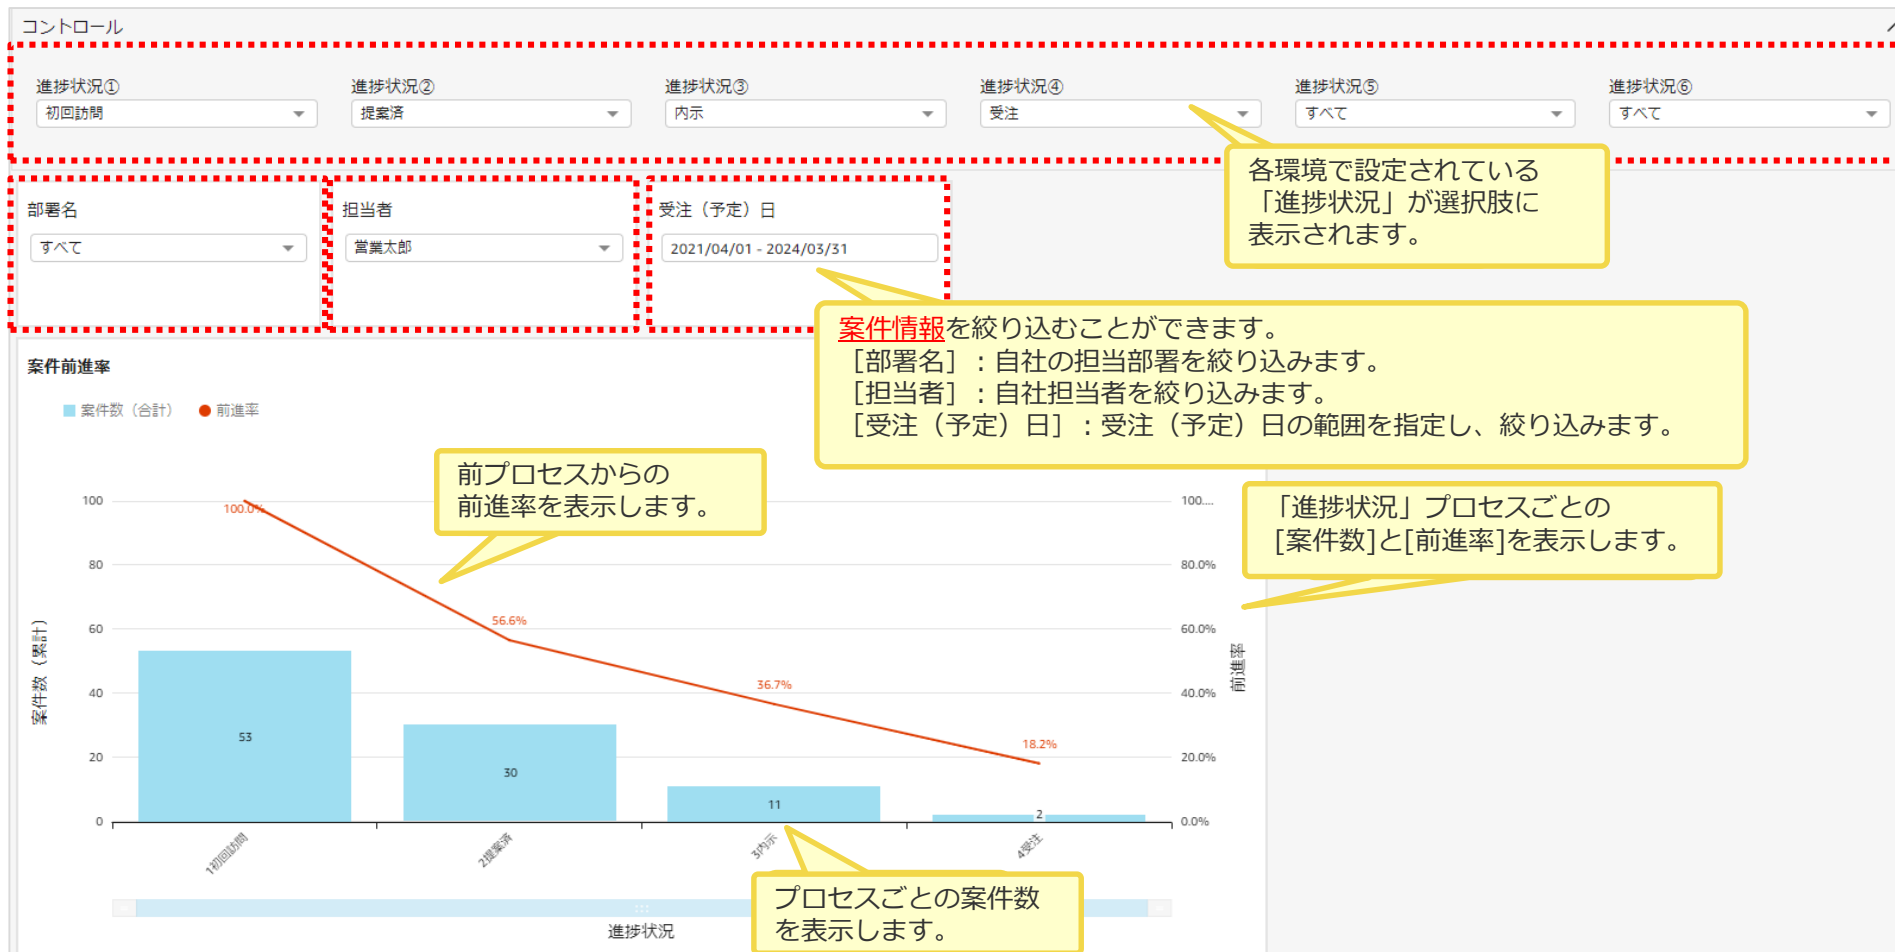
コントロール

進捗状況①
初回訪問

進捗状況②
提案済

進捗状況③
内示

進捗状況④
受注

進捗状況⑤
すべて

進捗状況⑥
すべて

各環境で設定されている「進捗状況」が選択肢に表示されます。

部署名
すべて

担当者
営業太郎

受注（予定）日
2021/04/01 - 2024/03/31

案件情報を絞り込むことができます。
［部署名］：自社の担当部署を絞り込みます。
［担当者］：自社担当者を絞り込みます。
［受注（予定）日］：受注（予定）日の範囲を指定し、絞り込みます。

案件前進率

案件数（合計） 前進率

前プロセスからの前進率を表示します。

「進捗状況」プロセスごとの［案件数］と［前進率］を表示します。

100
80
60
40
20
0

案件数（累計）

100.0%
56.6%
36.7%
18.2%

53
30
11
2

100....
80.0%
60.0%
40.0%
20.0%
0.0%

前進率

1初回訪問
2提案済
3内示
4受注

進捗状況

プロセスごとの案件数を表示します。